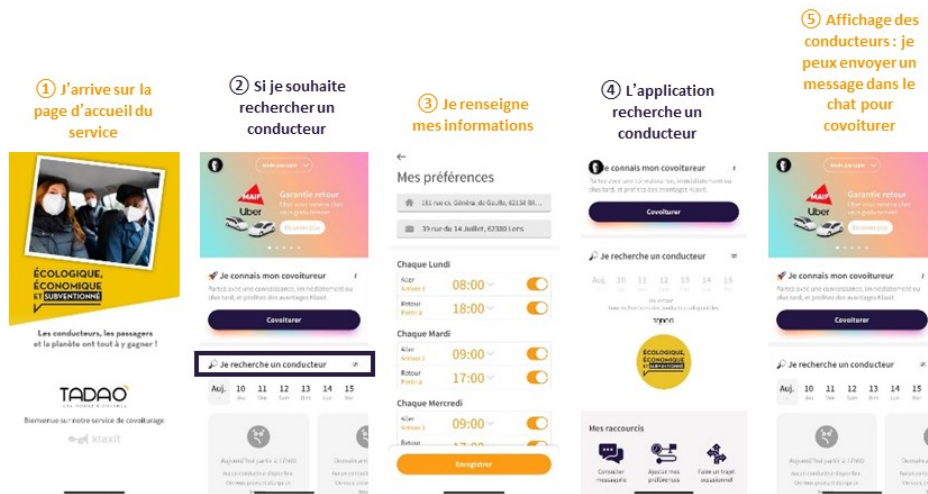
① J'arrive sur la page d'accueil du service

ÉCOLOGIQUE, ÉCONOMIQUE ET SUBVENTIONNÉ

Les conducteurs, les passagers et la planète ont tout à y gagner !

TADAO

Bienvenue sur notre service de covoiturage

klaxit

② Si je souhaite rechercher un conducteur

MAIF Uber

Garantie retour

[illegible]

Je connais mon covoitureur

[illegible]

Covoiturer

Je recherche un conducteur

Auj. 10 11 12 13 14 15

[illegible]

③ Je renseigne mes informations

Mes préférences

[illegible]

33 rue du 14 Juillet, 62300 Lens

Chaque Lundi

Aller 08:00

Retour 18:00

Chaque Mardi

Aller 09:00

Retour 17:00

Chaque Mercredi

Aller 09:00

Retour

Enregistrer

④ L'application recherche un conducteur

Je connais mon covoitureur

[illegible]

Covoiturer

Je recherche un conducteur

Auj. 10 11 12 13 14 15

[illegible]

ÉCOLOGIQUE, ÉCONOMIQUE ET SUBVENTIONNÉ

Mes raccourcis

Consulter messagerie

Ajuster mes préférences

Faire un trajet occasionnel

⑤ Affichage des conducteurs : je peux envoyer un message dans le chat pour covoiturer

MAIF Uber

Garantie retour

Je connais mon covoitureur

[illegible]

Covoiturer

Je recherche un conducteur

Auj. 10 11 12 13 14 15

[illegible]